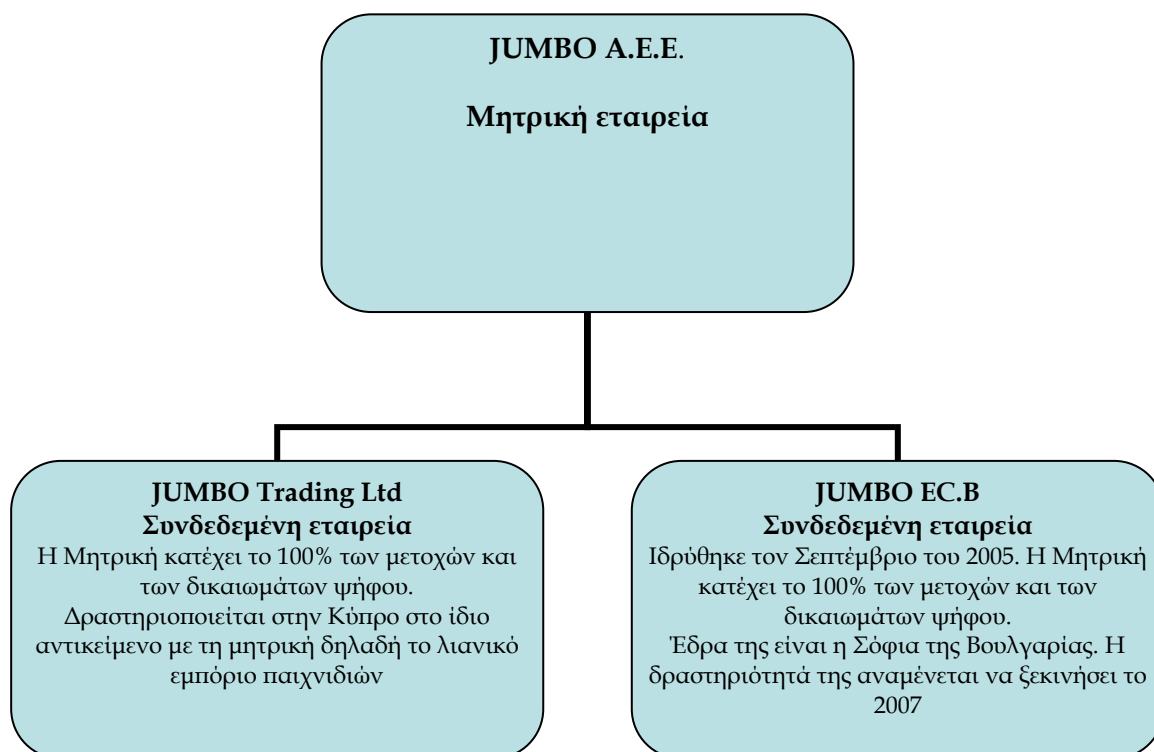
JUMBO A.E.E.

Μητρική εταιρεία

JUMBO Trading Ltd
Συνδεδεμένη εταιρεία
Η Μητρική κατέχει το 100% των μετοχών και των δικαιωμάτων ψήφου.
Δραστηριοποιείται στην Κύπρο στο ίδιο αντικείμενο με τη μητρική δηλαδή το λιανικό εμπόριο παιχνιδιών

JUMBO EC.B
Συνδεδεμένη εταιρεία
Ιδρύθηκε τον Σεπτέμβριο του 2005. Η Μητρική κατέχει το 100% των μετοχών και των δικαιωμάτων ψήφου.
Έδρα της είναι η Σόφια της Βουλγαρίας. Η δραστηριότητά της αναμένεται να ξεκινήσει το 2007